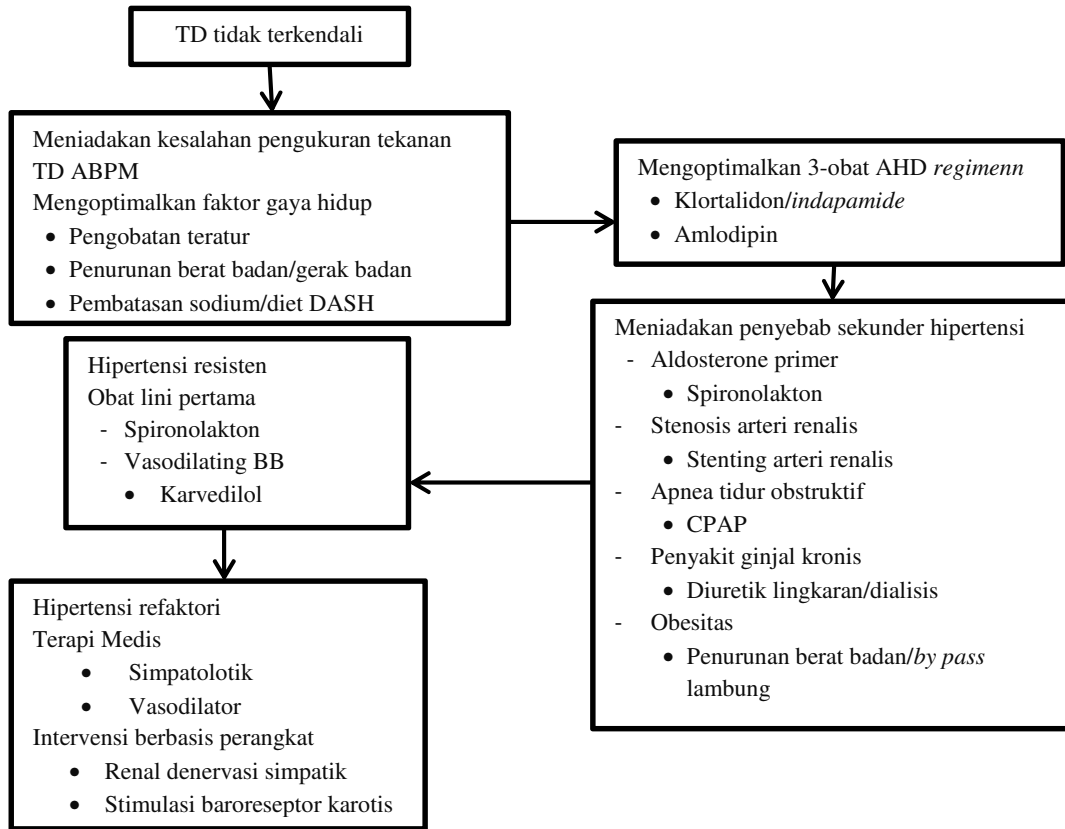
TD tidak terkendali

Meniadakan kesalahan pengukuran tekanan TD ABPM
Mengoptimalkan faktor gaya hidup
- Pengobatan teratur
- Penurunan berat badan/gerak badan
- Pembatasan sodium/diet DASH

Mengoptimalkan 3-obat AHD *regimenn*
- Klortalidon/*indapamide*
- Amlodipin

Meniadakan penyebab sekunder hipertensi
- Aldosterone primer
  - Spironolakton
- Stenosis arteri renalis
  - Stenting arteri renalis
- Apnea tidur obstruktif
  - CPAP
- Penyakit ginjal kronis
  - Diuretik lingkaran/dialisis
- Obesitas
  - Penurunan berat badan/*by pass* lambung

Hipertensi resisten
Obat lini pertama
- Spironolakton
- Vasodilating BB
  - Karvedilol

Hipertensi refaktori
Terapi Medis
- Simpatolotik
- Vasodilator
Intervensi berbasis perangkat
- Renal denervasi simpatik
- Stimulasi baroreseptor karotis